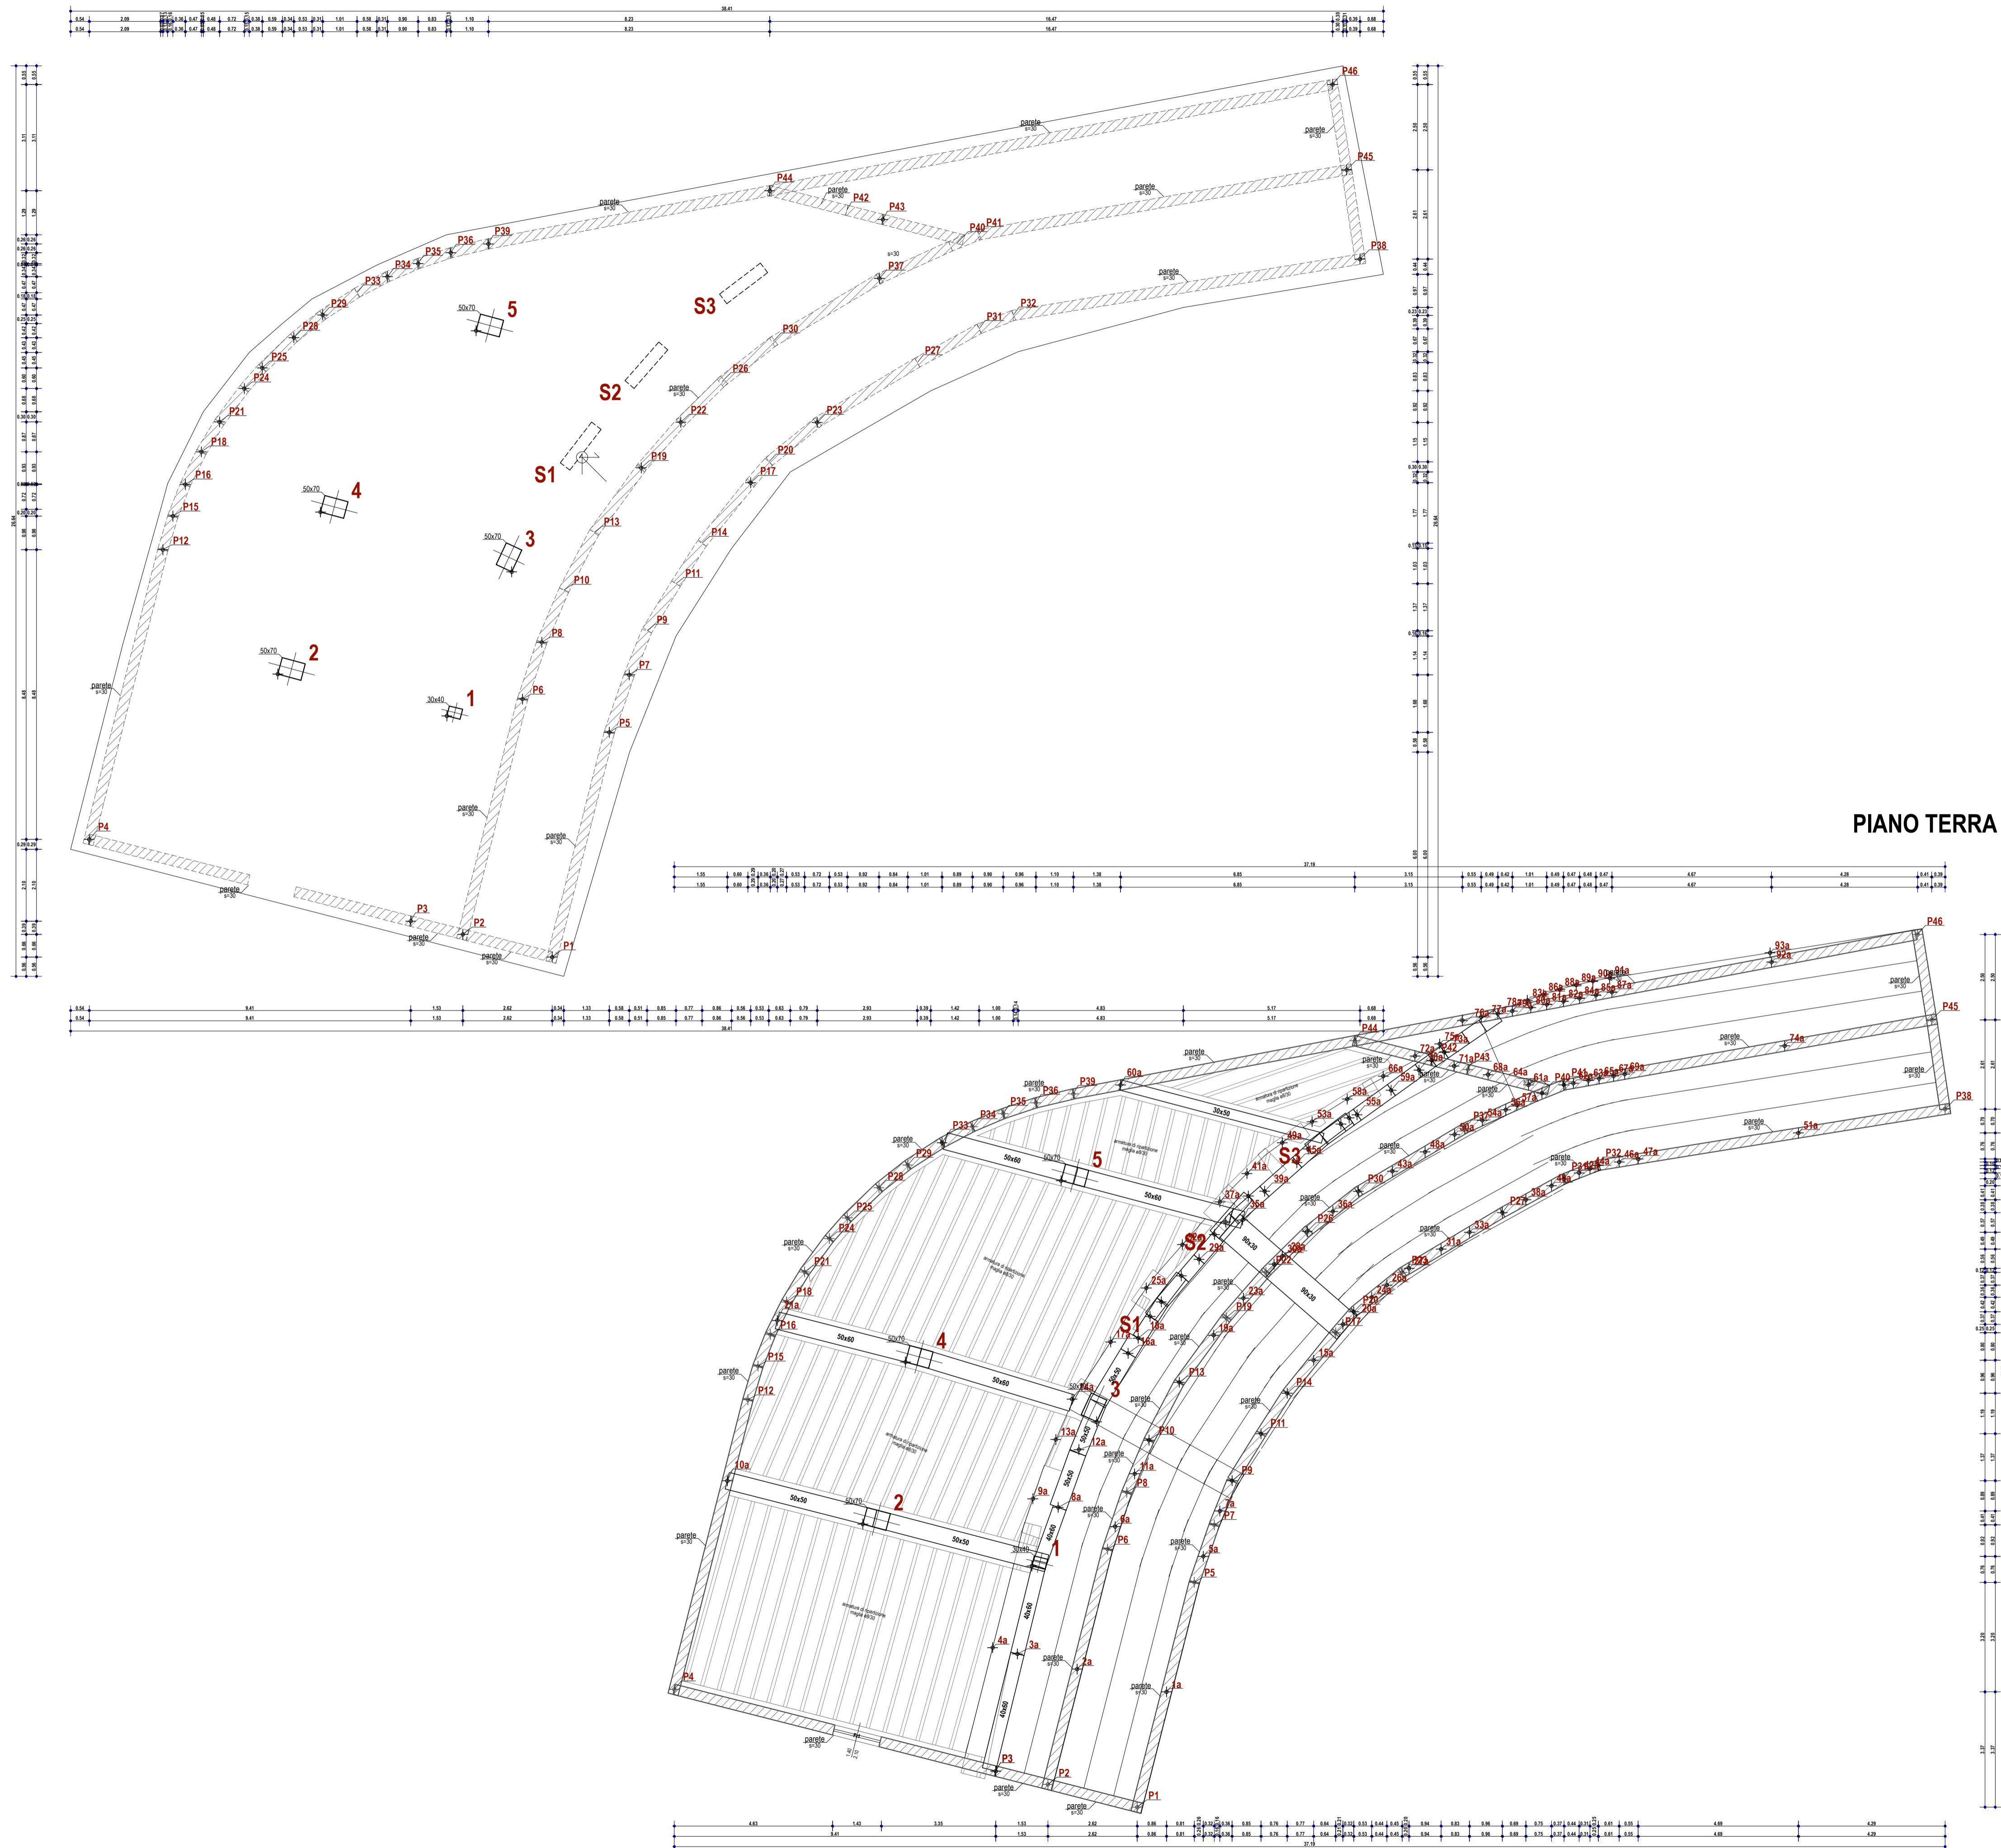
PIANO TERRA

38.41
0.54 2.09 0.36 0.47 0.48 0.72 0.38 0.59 0.34 0.53 0.31 1.01 0.58 0.31 0.90 0.83 1.10 8.23 16.47 0.39 0.68

P46
parete s=30
P45
P44
parete s=30
P42
P43
parete s=30
P41
P40
P38
P39
P36
P35
P34
P33
P37
s=30
parete s=30
P32
P31
P29
P28
P25
P24
P21
P18
P16
P15
P12
P30
P26
P27
P22
P23
P19
P20
P17
P13
P14
P11
P10
P9
P8
P7
P6
P5
P4
P3
P2
P1
5
50x70
S3
S2
S1
4
50x70
3
50x70
2
50x70
1
30x40
parete s=30
parete s=30
parete s=30
parete s=30
parete s=30
parete s=30
parete s=30
parete s=30

37.19
1.55 0.60 0.36 0.53 0.72 0.53 0.92 0.84 1.01 0.89 0.90 0.96 1.10 1.38 6.85 3.15 0.55 0.49 0.42 1.01 0.49 0.47 0.48 0.47 4.67 4.28 0.41 0.39

28.64

0.54 9.41 1.53 2.62 0.34 1.33 0.58 0.51 0.85 0.77 0.86 0.56 0.53 0.63 0.79 2.93 0.39 1.42 1.00 4.83 5.17 0.68
38.41

P46
93a
92a
94a
91a
90a
89a
88a
87a
86a
85a
84a
83a
82a
81a
80a
79a
78a
77a
76a
75a
74a
73a
72a
71a
70a
69a
68a
67a
66a
65a
64a
63a
62a
61a
60a
59a
58a
57a
56a
55a
54a
53a
52a
51a
50a
49a
48a
47a
46a
45a
44a
43a
42a
41a
40a
39a
38a
37a
36a
35a
34a
33a
31a
30a
29a
28a
27a
26a
25a
24a
23a
21a
20a
19a
18a
17a
16a
15a
14a
13a
12a
11a
10a
9a
8a
7a
6a
5a
4a
3a
2a
1a
P45
P44
P43
P42
P41
P40
P39
P38
P37
P36
P35
P34
P33
P32
P31
P30
P29
P28
P27
P26
P25
P24
P23
P22
P21
P20
P19
P18
P17
P16
P15
P14
P13
P12
P11
P10
P9
P8
P7
P6
P5
P4
P3
P2
P1
S3
S2
S1
5
4
3
2
1
30x50
50x60
50x70
50x60
90x30
90x30
50x60
50x70
50x60
50x70
50x50
50x50
50x70
50x50
40x60
40x60
40x60
50x50
30x30
armatura di ripartizione maglia Ø8/30
parete s=30

4.63 1.43 3.35 1.53 2.62 0.86 0.81 0.32 0.36 0.85 0.76 0.77 0.64 0.32 0.53 0.44 0.43 0.94 0.83 0.96 0.89 0.75 0.37 0.44 0.31 0.81 0.55 4.69 4.29
9.41 1.53 2.62 0.86 0.81 0.85 0.76 0.77 0.64 0.53 0.44 0.43 0.94 0.83 0.96 0.89 0.73 0.37 0.44 0.31 0.81 0.55 4.69 4.29
37.19